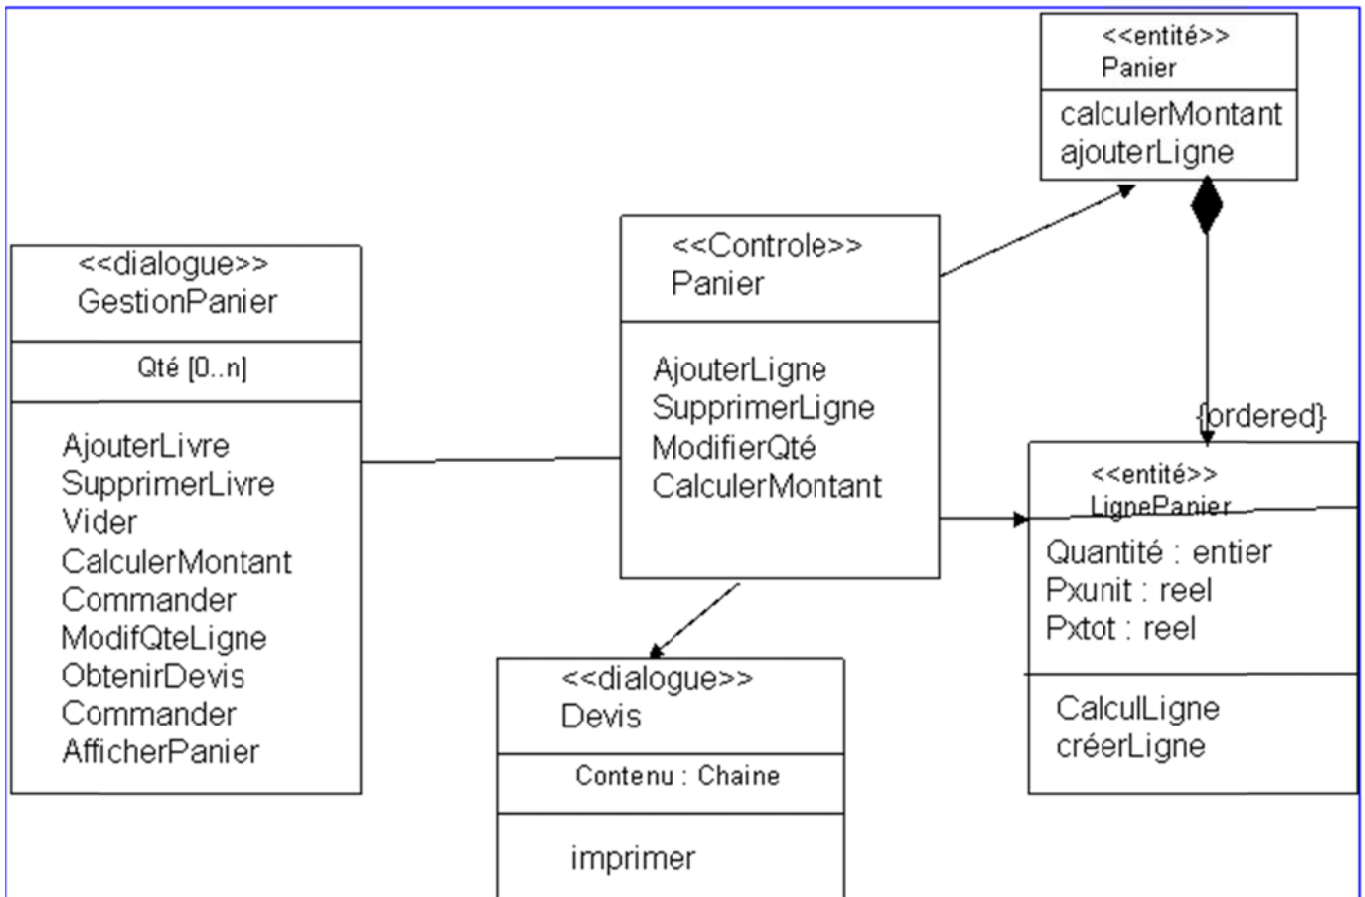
<<entité>>
Panier

calculerMontant
ajouterLigne

<<dialogue>>
GestionPanier

Qté [0..n]

AjouterLivre
SupprimerLivre
Vider
CalculerMontant
Commander
ModifQteLigne
ObtenirDevis
Commander
AfficherPanier

<<Controle>>
Panier

AjouterLigne
SupprimerLigne
ModifierQté
CalculerMontant

{ordered}

<<entité>>
LignePanier

Quantité : entier
Pxunit : reel
Pxtot : reel

CalculLigne
créerLigne

<<dialogue>>
Devis

Contenu : Chaine

imprimer